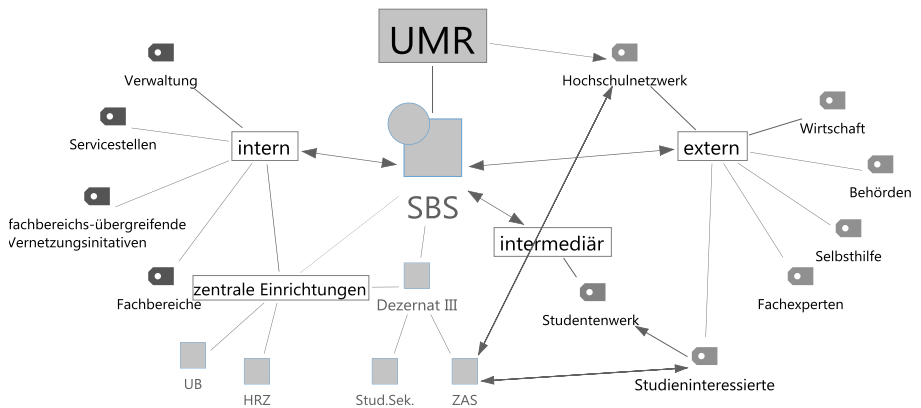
UMR

Hochschulnetzwerk

Verwaltung

Servicestellen

intern

SBS

extern

Wirtschaft

Behörden

fachbereichs-übergreifende Vernetzungsinitativen

intermediär

Selbsthilfe

Fachexperten

zentrale Einrichtungen

Fachbereiche

Dezernat III

Studentenwerk

UB

HRZ

Stud.Sek.

ZAS

Studieninteressierte